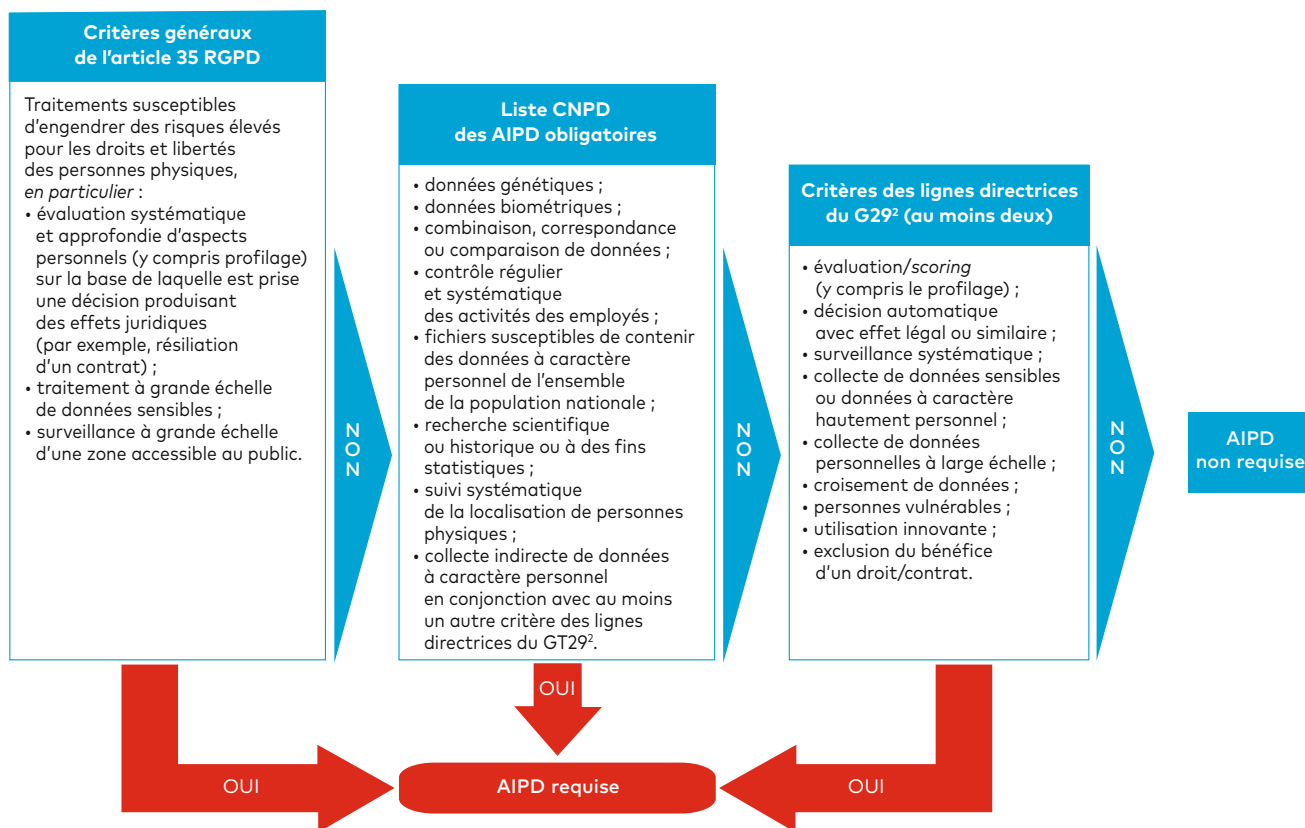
Critères généraux de l'article 35 RGPD

Traitements susceptibles d'engendrer des risques élevés pour les droits et libertés des personnes physiques, *en particulier* :
• évaluation systématique et approfondie d'aspects personnels (y compris profilage) sur la base de laquelle est prise une décision produisant des effets juridiques (par exemple, résiliation d'un contrat) ;
• traitement à grande échelle de données sensibles ;
• surveillance à grande échelle d'une zone accessible au public.

NON

Liste CNPD des AIPD obligatoires

• données génétiques ;
• données biométriques ;
• combinaison, correspondance ou comparaison de données ;
• contrôle régulier et systématique des activités des employés ;
• fichiers susceptibles de contenir des données à caractère personnel de l'ensemble de la population nationale ;
• recherche scientifique ou historique ou à des fins statistiques ;
• suivi systématique de la localisation de personnes physiques ;
• collecte indirecte de données à caractère personnel en conjonction avec au moins un autre critère des lignes directrices du GT29$^2$.

NON

Critères des lignes directrices du G29$^2$ (au moins deux)

• évaluation/*scoring* (y compris le profilage) ;
• décision automatique avec effet légal ou similaire ;
• surveillance systématique ;
• collecte de données sensibles ou données à caractère hautement personnel ;
• collecte de données personnelles à large échelle ;
• croisement de données ;
• personnes vulnérables ;
• utilisation innovante ;
• exclusion du bénéfice d'un droit/contrat.

NON

AIPD non requise

OUI

OUI

AIPD requise

OUI